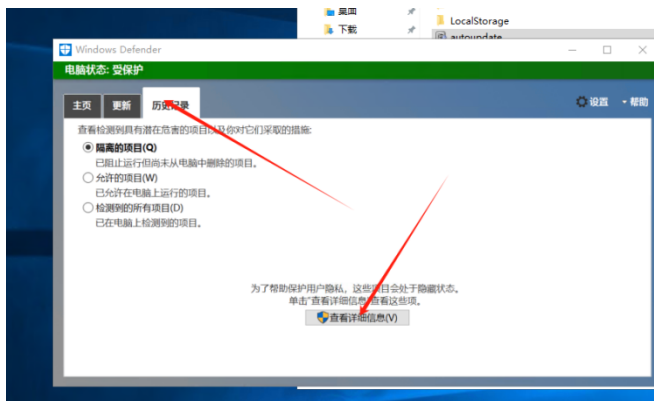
桌面
下载
LocalStorage
autoupdate

Windows Defender

电脑状态: 受保护

主页
更新
历史记录
设置
帮助

查看检测到具有潜在危害的项目以及你对它们采取的措施:

隔离的项目(Q)
已阻止运行但尚未从电脑中删除的项目。

允许的项目(W)
已允许在电脑上运行的项目。

检测到的所有项目(D)
已在电脑上检测到的项目。

为了帮助保护用户隐私，这些项目会处于隐藏状态。
单击"查看详细信息"查看这些项。

查看详细信息(V)